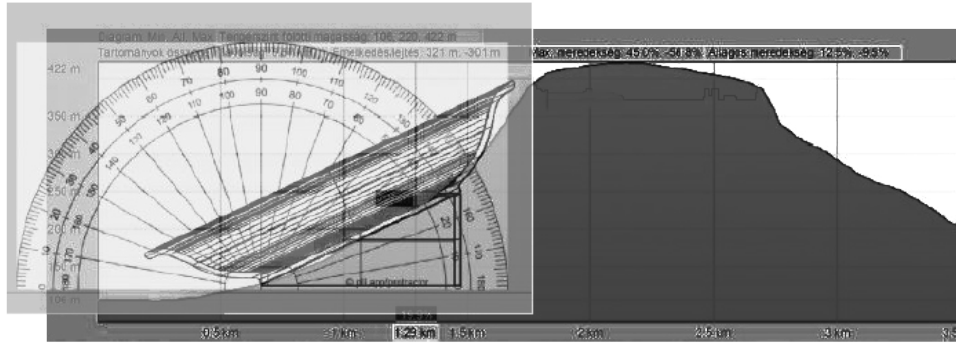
Diagram: Min, Át, Max. Tengerszint fölötti magasság: 106, 220, 422 m
Tartományok összesen: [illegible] Emelkedés/lejtés: 321 m, -301 m
Max. meredekség: 45.0% -56.8% Átlagos meredekség: 12.9% -9.5%

422 m
350 m
300 m
250 m
200 m
150 m
106 m

80 90 100 110 120 130 140 150 160 170
10 20 30 40 50 60 70
© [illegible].app/protractor

0.5 km
1 km
1.29 km
1.5 km
2 km
2.5 km
3 km
3.5